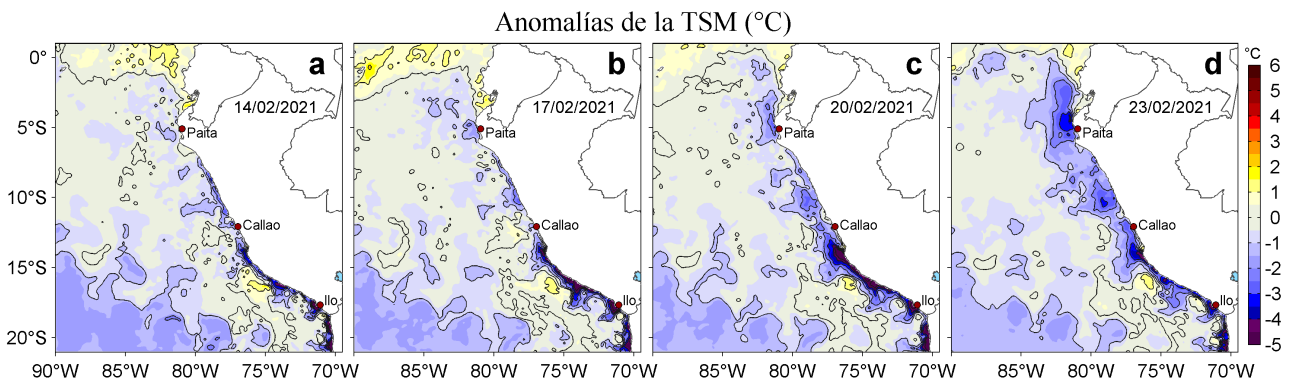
Anomalías de la TSM (°C)

0°
5°S
10°S
15°S
20°S

a
14/02/2021
Paita
Callao
Ilo

b
17/02/2021
Paita
Callao
Ilo

c
20/02/2021
Paita
Callao
Ilo

d
23/02/2021
Paita
Callao
Ilo

90°W 85°W 80°W 75°W 70°W 85°W 80°W 75°W 70°W 85°W 80°W 75°W 70°W 85°W 80°W 75°W 70°W

°C
6
5
4
3
2
1
0
-1
-2
-3
-4
-5